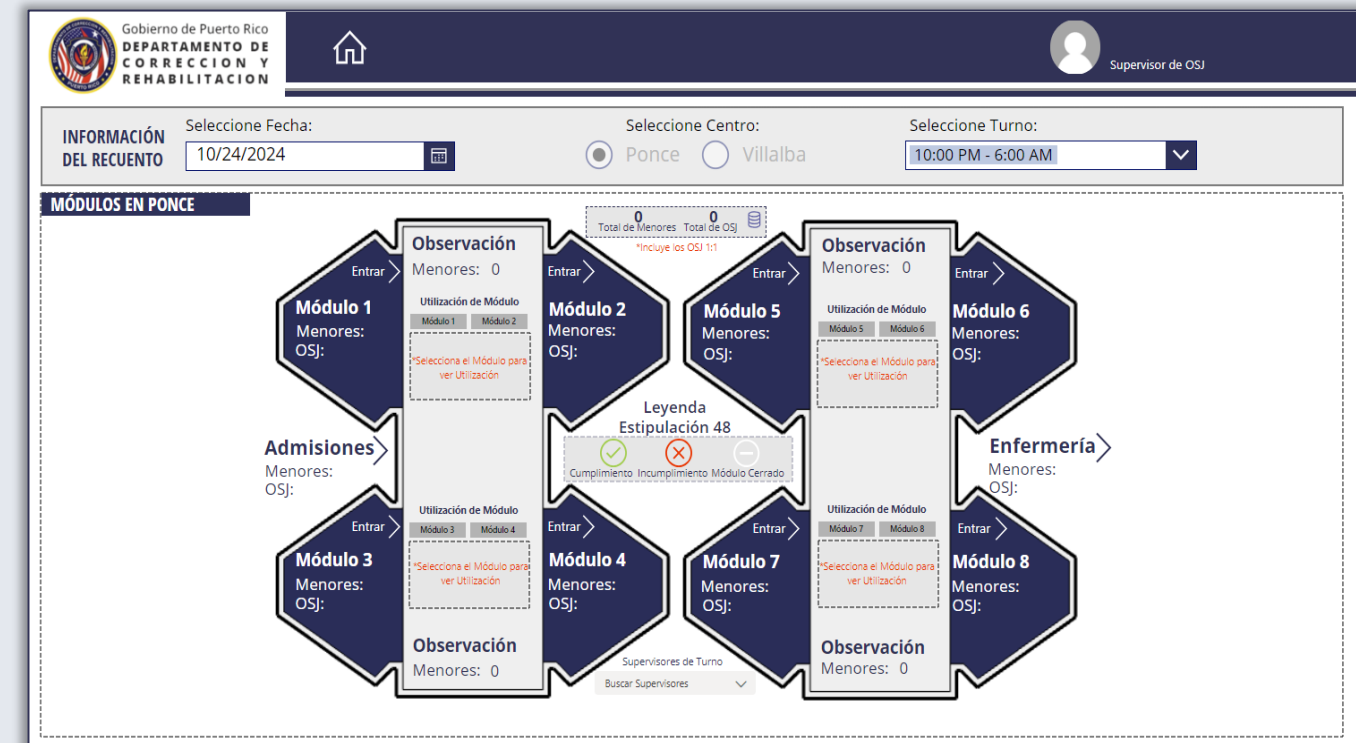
Gobierno de Puerto Rico
DEPARTAMENTO DE CORRECCION Y REHABILITACION

Supervisor de OSJ

INFORMACIÓN DEL RECUENTO

Seleccione Fecha:
10/24/2024

Seleccione Centro:
Ponce
Villalba

Seleccione Turno:
10:00 PM - 6:00 AM

MÓDULOS EN PONCE

0
Total de Menores
0
Total de OSJ
*Incluye los OSJ 1:1

Observación
Menores: 0

Entrar
Módulo 1
Menores:
OSJ:

Utilización de Módulo
Módulo 1
Módulo 2
*Selecciona el Módulo para ver Utilización

Entrar
Módulo 2
Menores:
OSJ:

Observación
Menores: 0

Entrar
Módulo 5
Menores:
OSJ:

Utilización de Módulo
Módulo 5
Módulo 6
*Selecciona el Módulo para ver Utilización

Entrar
Módulo 6
Menores:
OSJ:

Admisiones
Menores:
OSJ:

Leyenda
Estipulación 48
Cumplimiento
Incumplimiento
Módulo Cerrado

Enfermería
Menores:
OSJ:

Utilización de Módulo
Módulo 3
Módulo 4
*Selecciona el Módulo para ver Utilización

Entrar
Módulo 3
Menores:
OSJ:

Entrar
Módulo 4
Menores:
OSJ:

Observación
Menores: 0

Utilización de Módulo
Módulo 7
Módulo 8
*Selecciona el Módulo para ver Utilización

Entrar
Módulo 7
Menores:
OSJ:

Entrar
Módulo 8
Menores:
OSJ:

Observación
Menores: 0

Supervisores de Turno
Buscar Supervisores